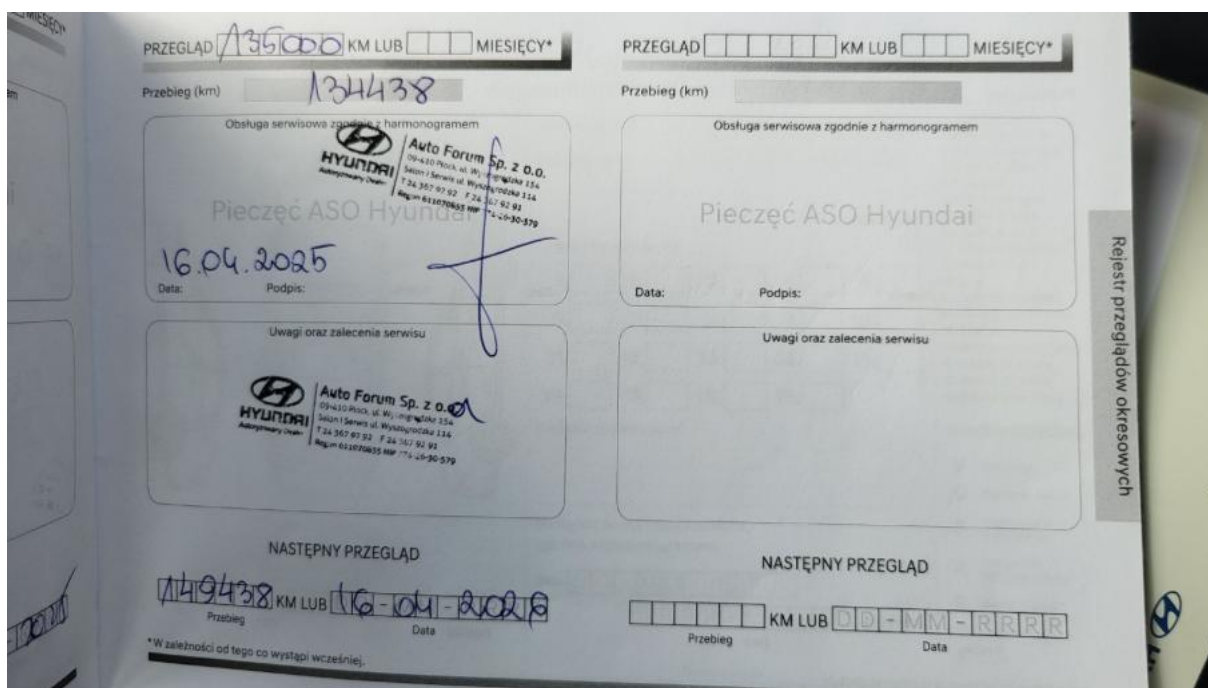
MIESIĘCY*

PRZEGLĄD 135000 KM LUB MIESIĘCY*

Przebieg (km) 134438

Obsługa serwisowa zgodnie z harmonogramem

HYUNDAI Autoryzowany Dealer
Auto Forum Sp. z o.o.
09-410 Płock, ul. Wyszogrodzka 134
Salon i Serwis ul. Wyszogrodzka 134
T 24 367 97 92 F 24 367 92 91
Regon 611070655 NIP 774-26-30-579

Pieczęć ASO Hyundai

16.04.2025

Data: Podpis:

Uwagi oraz zalecenia serwisu

HYUNDAI Autoryzowany Dealer
Auto Forum Sp. z o.o.
09-410 Płock, ul. Wyszogrodzka 134
Salon i Serwis ul. Wyszogrodzka 134
T 24 367 97 92 F 24 367 92 91
Regon 611070655 NIP 774-26-30-579

NASTĘPNY PRZEGLĄD

149438 KM LUB 16-04-2026

Przebieg Data

*W zależności od tego co wystąpi wcześniej.

PRZEGLĄD KM LUB MIESIĘCY*

Przebieg (km)

Obsługa serwisowa zgodnie z harmonogramem

Pieczęć ASO Hyundai

Data: Podpis:

Uwagi oraz zalecenia serwisu

NASTĘPNY PRZEGLĄD

KM LUB D D - M M - R R R R

Przebieg Data

Rejestr przeglądów okresowych